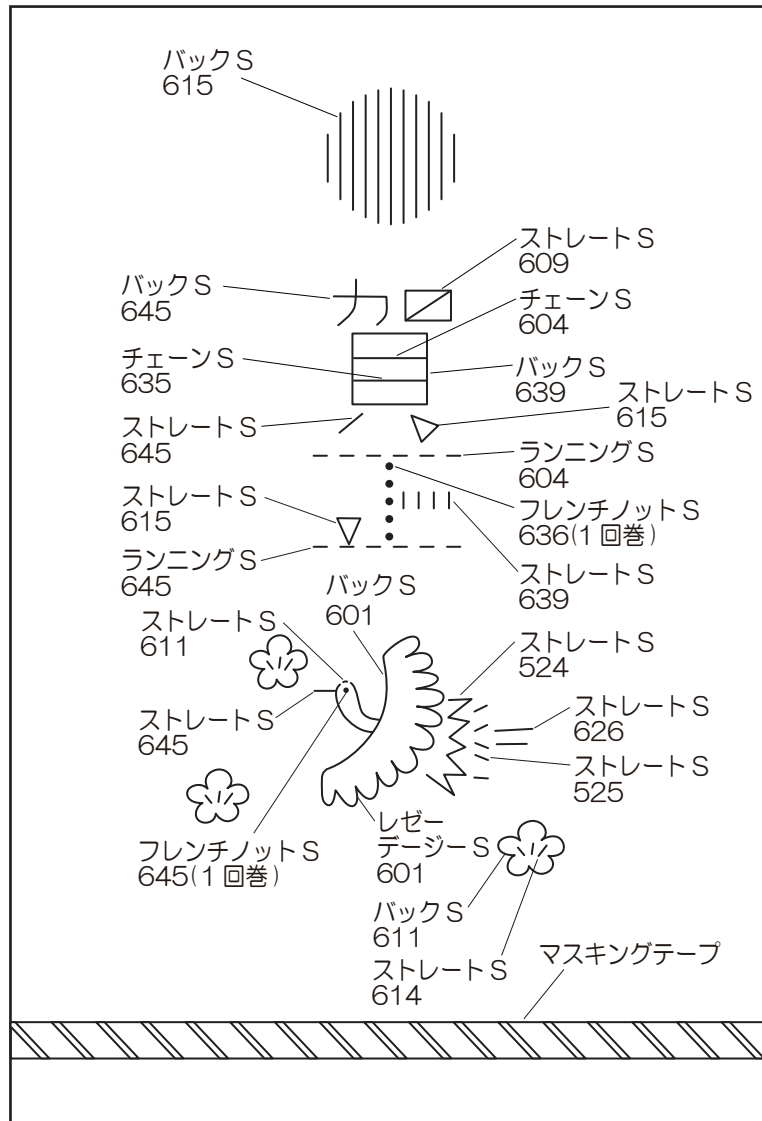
バックS
615

ストレートS
609

バックS
645

チェーンS
604

チェーンS
635

バックS
639

ストレートS
615

ストレートS
645

ランニングS
604

ストレートS
615

フレンチノットS
636(1回巻)

ランニングS
645

ストレートS
639

バックS
601

ストレートS
611

ストレートS
524

ストレートS
645

ストレートS
626

ストレートS
525

レゼーデージーS
601

フレンチノットS
645(1回巻)

バックS
611

ストレートS
614

マスキングテープ